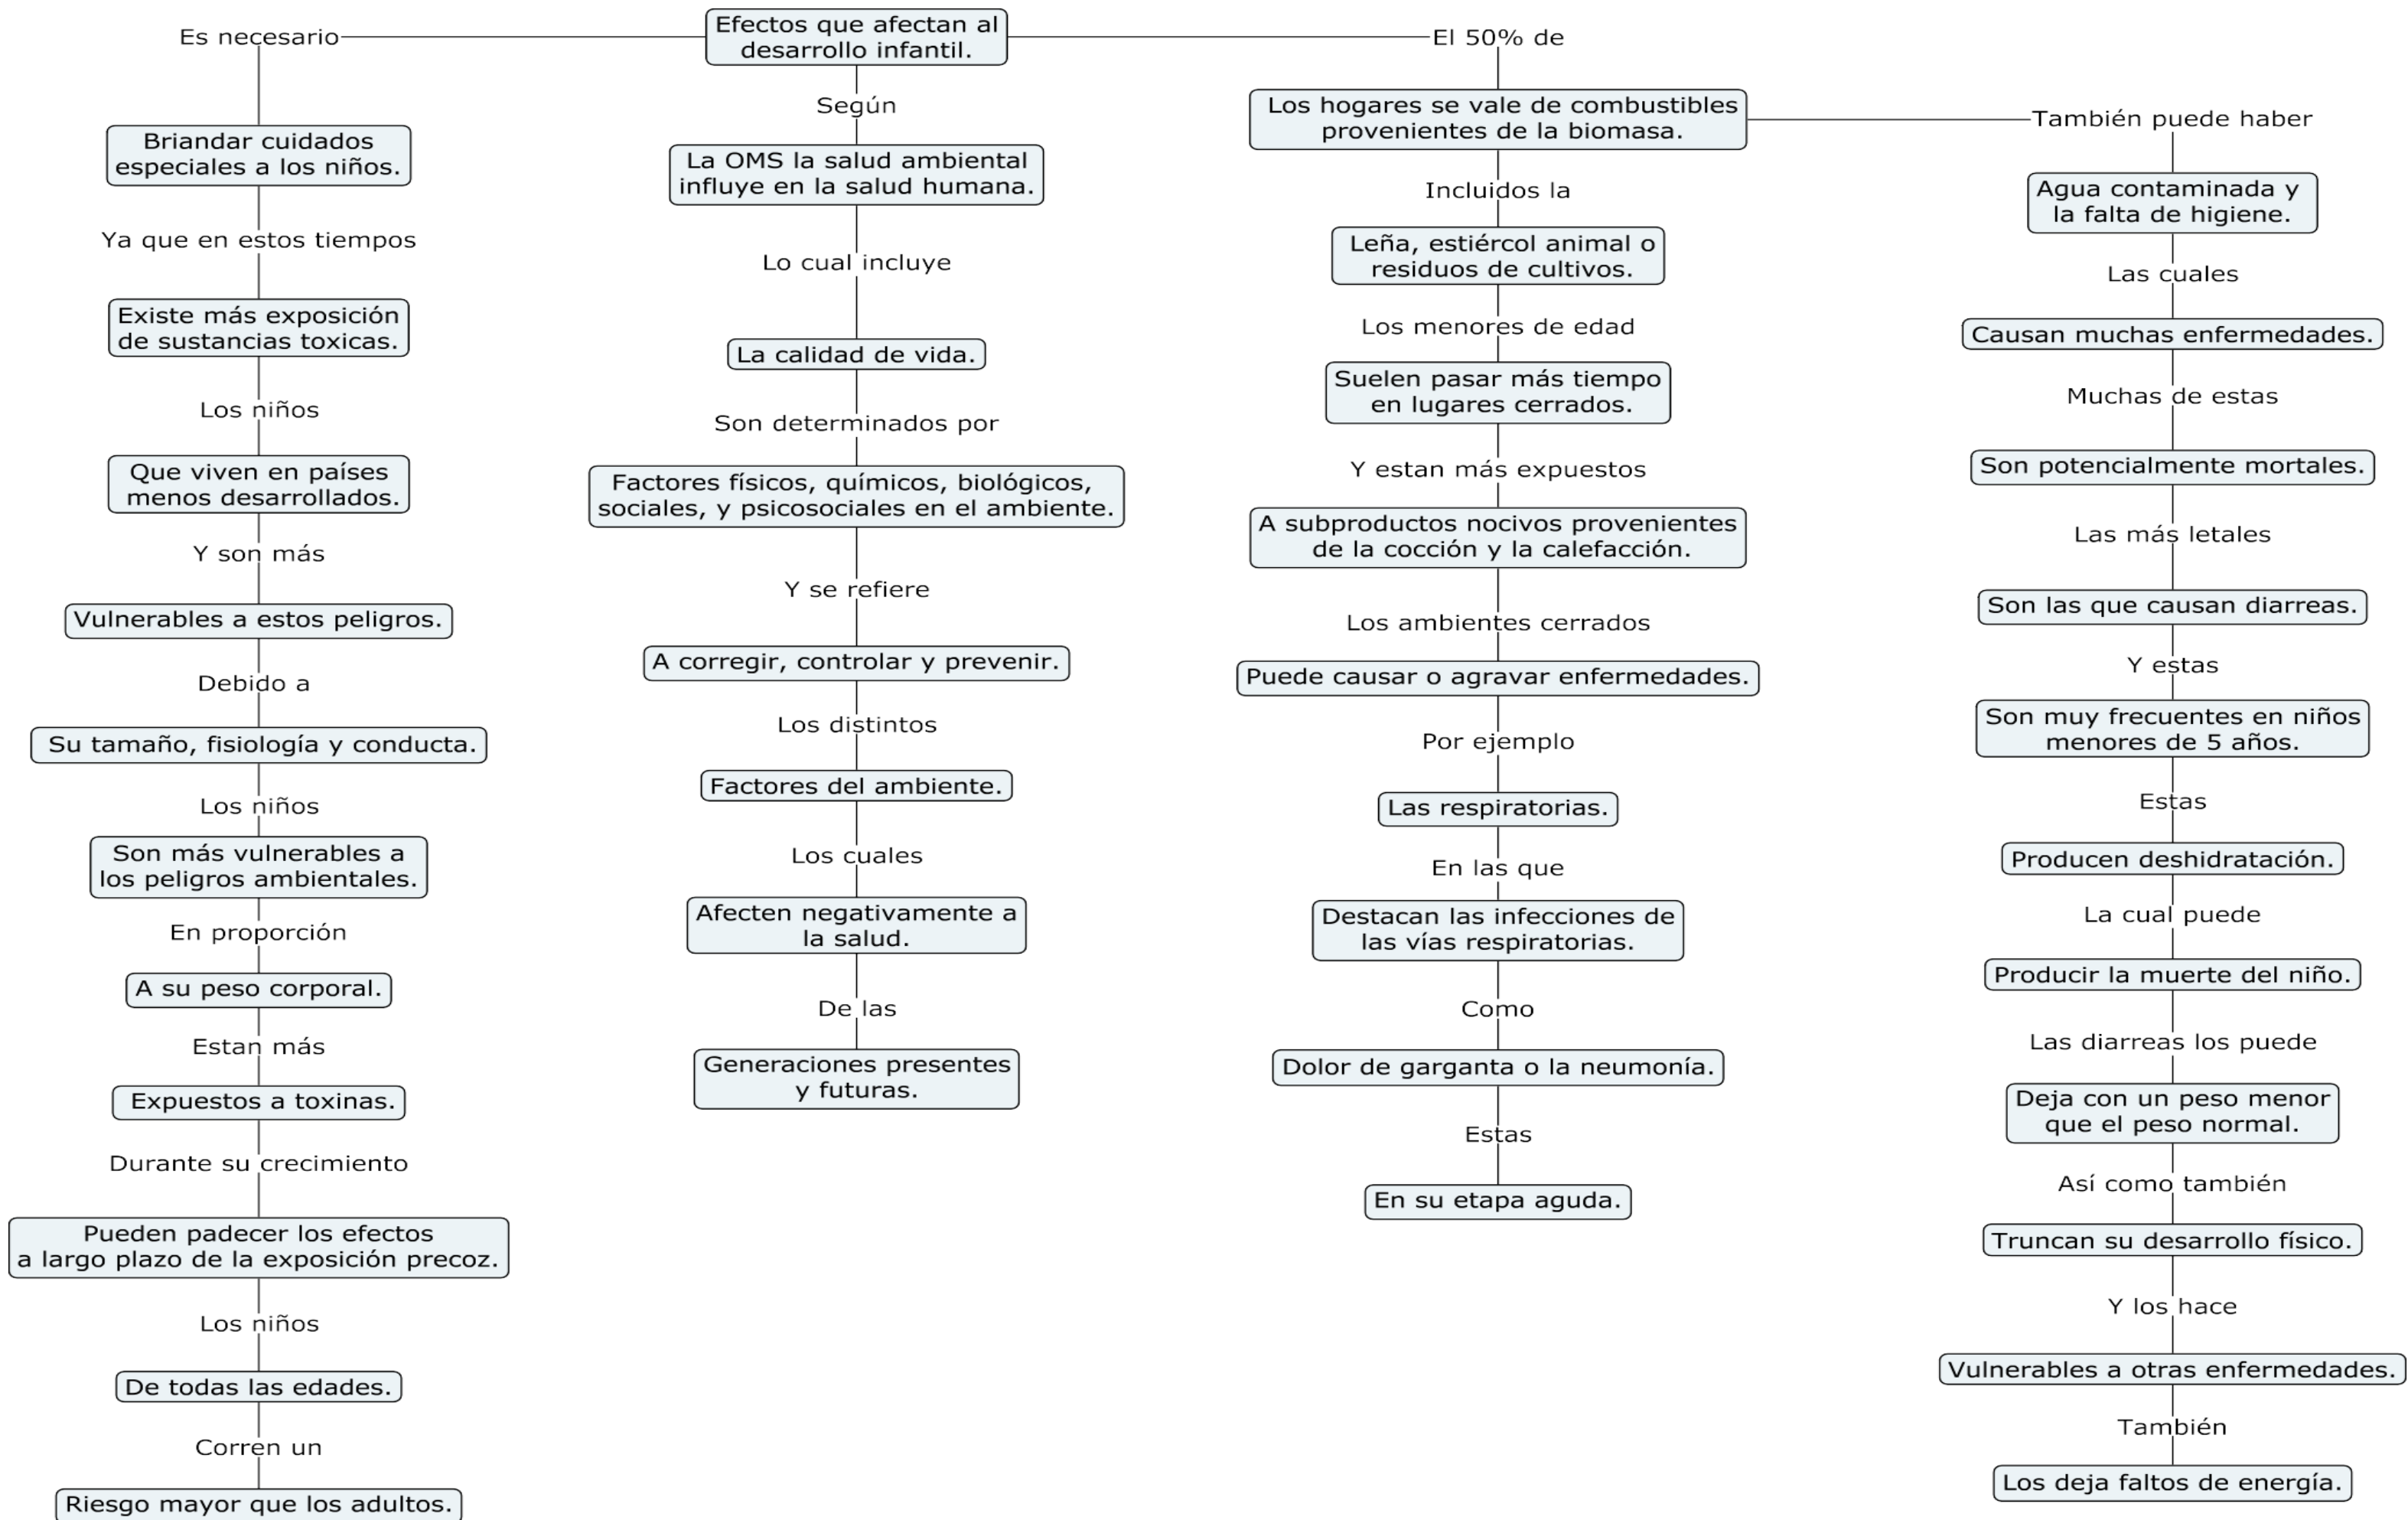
Efectos que afectan al desarrollo infantil.

Es necesario

Briandar cuidados especiales a los niños.

Ya que en estos tiempos

Existe más exposición de sustancias toxicas.

Los niños

Que viven en países menos desarrollados.

Y son más

Vulnerables a estos peligros.

Debido a

Su tamaño, fisiología y conducta.

Los niños

Son más vulnerables a los peligros ambientales.

En proporción

A su peso corporal.

Estan más

Expuestos a toxinas.

Durante su crecimiento

Pueden padecer los efectos a largo plazo de la exposición precoz.

Los niños

De todas las edades.

Corren un

Riesgo mayor que los adultos.

Según

La OMS la salud ambiental influye en la salud humana.

Lo cual incluye

La calidad de vida.

Son determinados por

Factores físicos, químicos, biológicos, sociales, y psicosociales en el ambiente.

Y se refiere

A corregir, controlar y prevenir.

Los distintos

Factores del ambiente.

Los cuales

Afecten negativamente a la salud.

De las

Generaciones presentes y futuras.

El 50% de

Los hogares se vale de combustibles provenientes de la biomasa.

Incluidos la

Leña, estiércol animal o residuos de cultivos.

Los menores de edad

Suelen pasar más tiempo en lugares cerrados.

Y estan más expuestos

A subproductos nocivos provenientes de la cocción y la calefacción.

Los ambientes cerrados

Puede causar o agravar enfermedades.

Por ejemplo

Las respiratorias.

En las que

Destacan las infecciones de las vías respiratorias.

Como

Dolor de garganta o la neumonía.

Estas

En su etapa aguda.

También puede haber

Agua contaminada y la falta de higiene.

Las cuales

Causan muchas enfermedades.

Muchas de estas

Son potencialmente mortales.

Las más letales

Son las que causan diarreas.

Y estas

Son muy frecuentes en niños menores de 5 años.

Estas

Producen deshidratación.

La cual puede

Producir la muerte del niño.

Las diarreas los puede

Deja con un peso menor que el peso normal.

Así como también

Truncan su desarrollo físico.

Y los hace

Vulnerables a otras enfermedades.

También

Los deja faltos de energía.